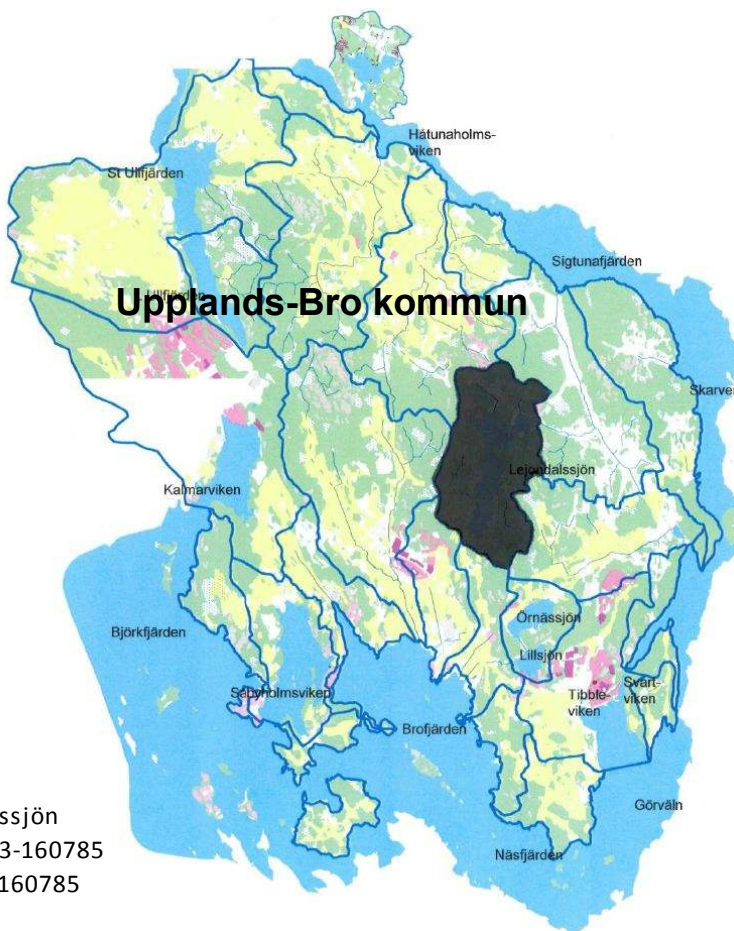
Hatunaholms-viken

St Ullfjärden

Sigtunafjärden

Upplands-Bro kommun

Skarven

Lejondalssjön

Kalmarviken

Örnässjön

Björkfjärden

Lillsjön

Svart-viken

Tibble-viken

Sätyholmsviken

Brofjärden

Görväln

Näsfjärden

ssjön
3-160785
160785